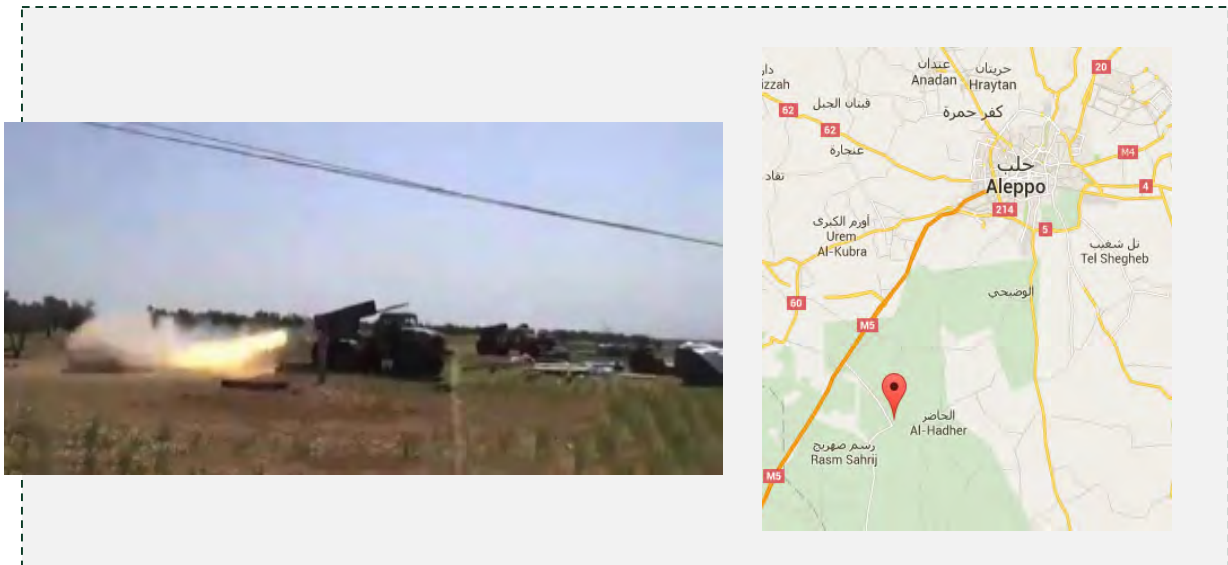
دار
izzah
عندان
Anadan
حريتان
Hraytan
20
62
قبتان الجبل
62
كفر حمرة
عنجارة
حلب
Aleppo
M4
تقاد
4
214
أورم الكبرى
Urem
Al-Kubra
5
تل شغيب
Tel Shegheb
60
الوضيحي
M5
الحاضر
Al-Hadher
رسم صهريج
Rasm Sahrij
M5